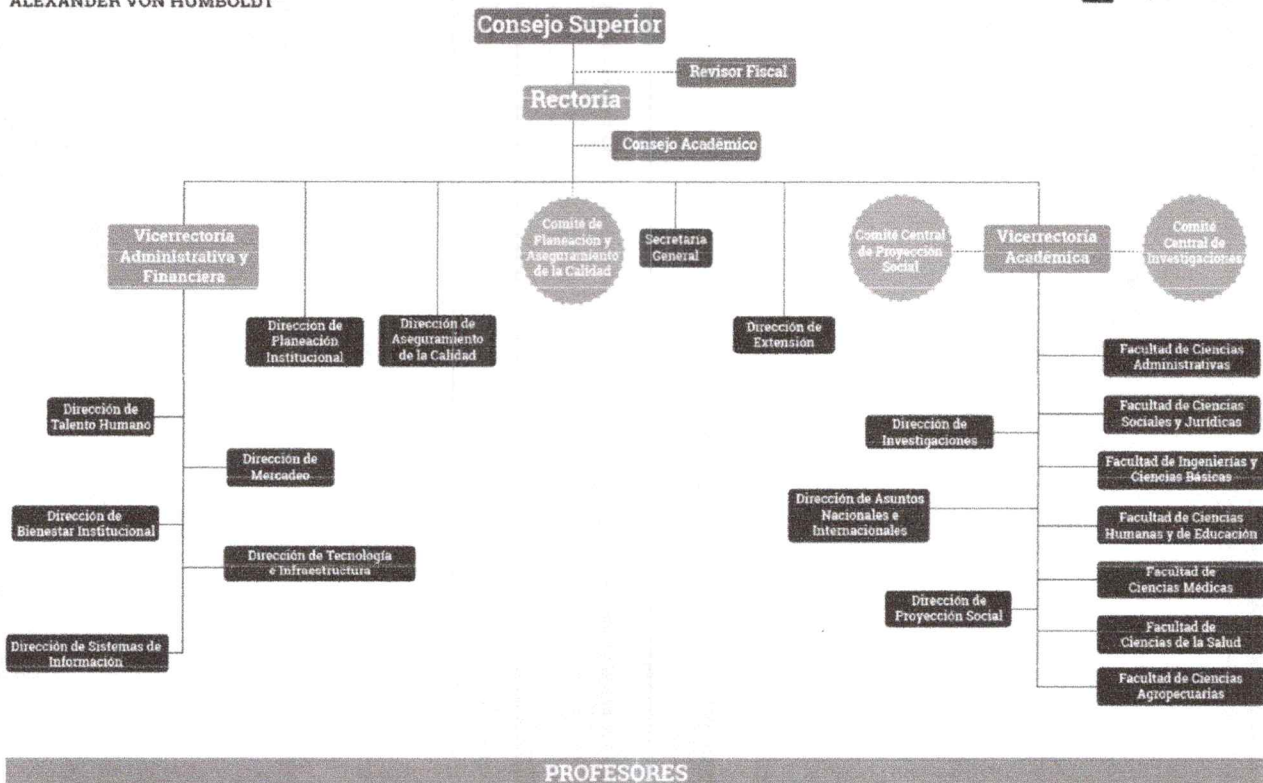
ALEXANDER VON HUMBOLDT

Consejo Superior

Revisor Fiscal

Rectoría

Consejo Académico

Vicerrectoría Administrativa y Financiera

Comité de Planeación y Aseguramiento de la Calidad

Secretaría General

Comité Central de Proyección Social

Vicerrectoría Académica

Comité Central de Investigaciones

Dirección de Planeación Institucional

Dirección de Aseguramiento de la Calidad

Dirección de Extensión

Dirección de Talento Humano

Dirección de Mercadeo

Dirección de Bienestar Institucional

Dirección de Tecnología e Infraestructura

Dirección de Sistemas de Información

Dirección de Investigaciones

Dirección de Asuntos Nacionales e Internacionales

Dirección de Proyección Social

Facultad de Ciencias Administrativas

Facultad de Ciencias Sociales y Jurídicas

Facultad de Ingenierías y Ciencias Básicas

Facultad de Ciencias Humanas y de Educación

Facultad de Ciencias Médicas

Facultad de Ciencias de la Salud

Facultad de Ciencias Agropecuarias

PROFESORES